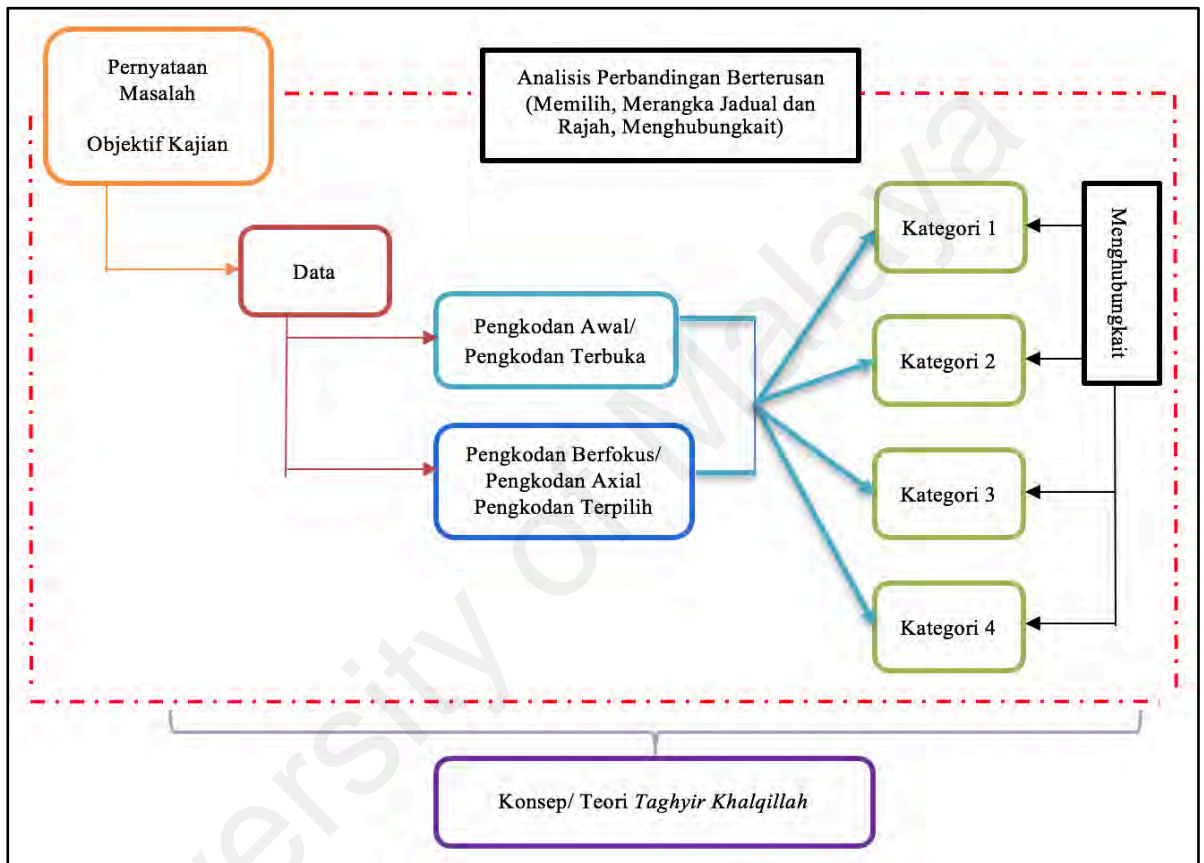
Pernyataan Masalah

Objektif Kajian

Analisis Perbandingan Berterusan (Memilih, Merangka Jadual dan Rajah, Menghubungkait)

Data

Pengkodan Awal/ Pengkodan Terbuka

Pengkodan Berfokus/ Pengkodan Axial Pengkodan Terpilih

Kategori 1

Kategori 2

Kategori 3

Kategori 4

Menghubungkait

Konsep/ Teori Taghyir Khalqillah

University of Malaya